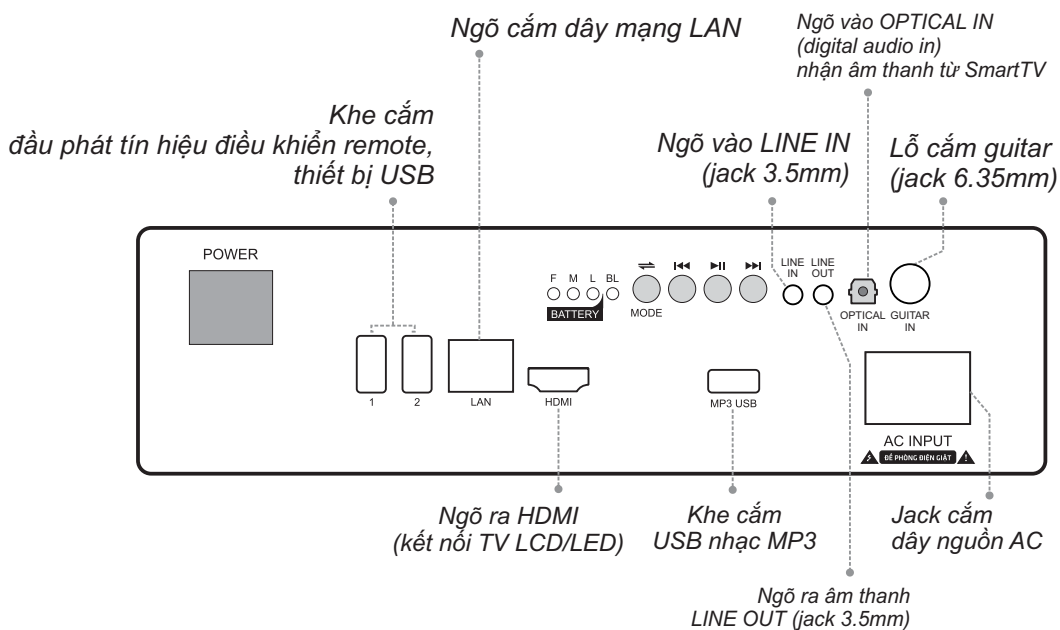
Ngõ cắm dây mạng LAN

Ngõ vào OPTICAL IN
(digital audio in)
nhận âm thanh từ SmartTV

Khe cắm
đầu phát tín hiệu điều khiển remote,
thiết bị USB

Ngõ vào LINE IN
(jack 3.5mm)

Lỗ cắm guitar
(jack 6.35mm)

POWER

F M L BL
BATTERY

MODE

LINE IN

LINE OUT

OPTICAL IN

GUITAR IN

1 2

LAN

HDMI

MP3 USB

AC INPUT
ĐỀ PHÒNG ĐIỆN GIẬT

Ngõ ra HDMI
(kết nối TV LCD/LED)

Khe cắm
USB nhạc MP3

Jack cắm
dây nguồn AC

Ngõ ra âm thanh
LINE OUT (jack 3.5mm)